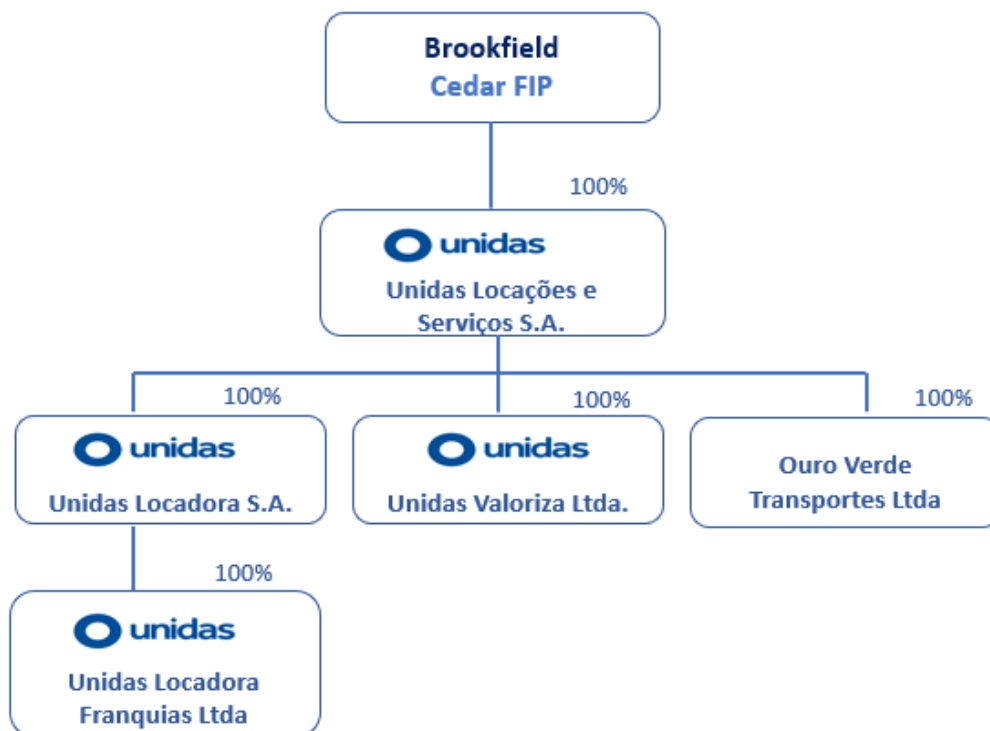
Brookfield
Cedar FIP

100%

unidas
Unidas Locações e Serviços S.A.

100%

unidas
Unidas Locadora S.A.

100%

unidas
Unidas Valoriza Ltda.

100%

Ouro Verde Transportes Ltda

100%

unidas
Unidas Locadora Franquias Ltda